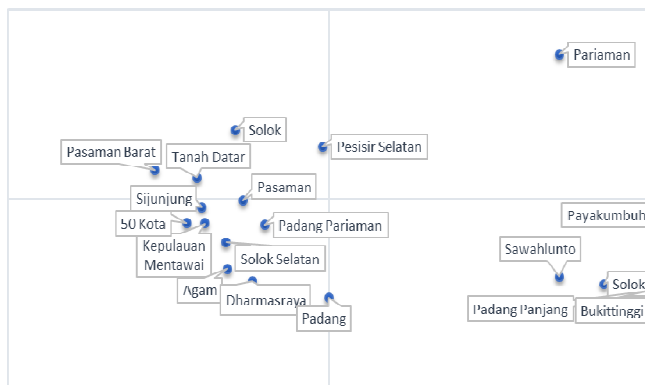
Pariaman

Solok

Pesisir Selatan

Pasaman Barat

Tanah Datar

Pasaman

Sijunjung

50 Kota

Padang Pariaman

Payakumbuh

Kepulauan Mentawai

Solok Selatan

Sawahlunto

Agam

Solok

Dharmasraya

Padang

Padang Panjang

Bukittinggi